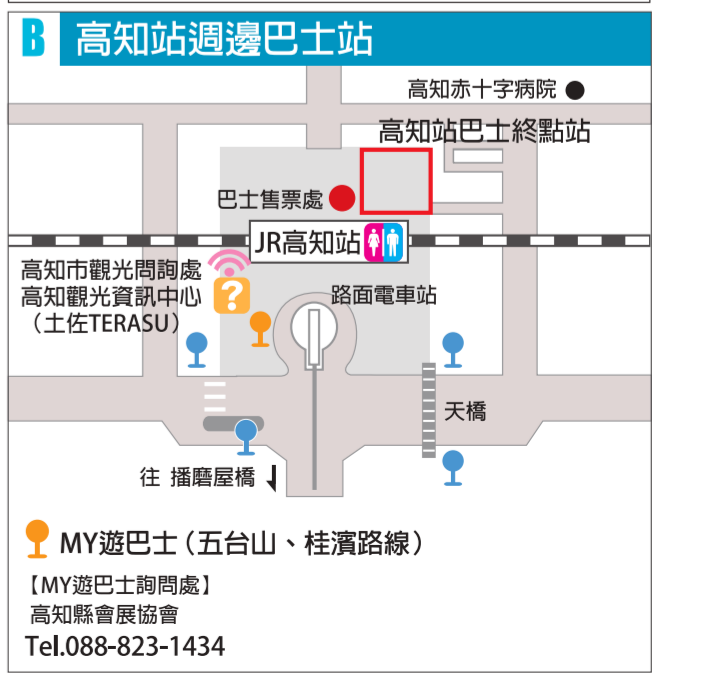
B 高知站週邊巴士站

高知赤十字病院

高知站巴士終點站

巴士售票處

JR高知站

高知市觀光問詢處
高知觀光資訊中心
（土佐TERASU）

路面電車站

天橋

往 播磨屋橋

MY遊巴士（五台山、桂濱路線）

【MY遊巴士詢問處】
高知縣會展協會
Tel.088-823-1434